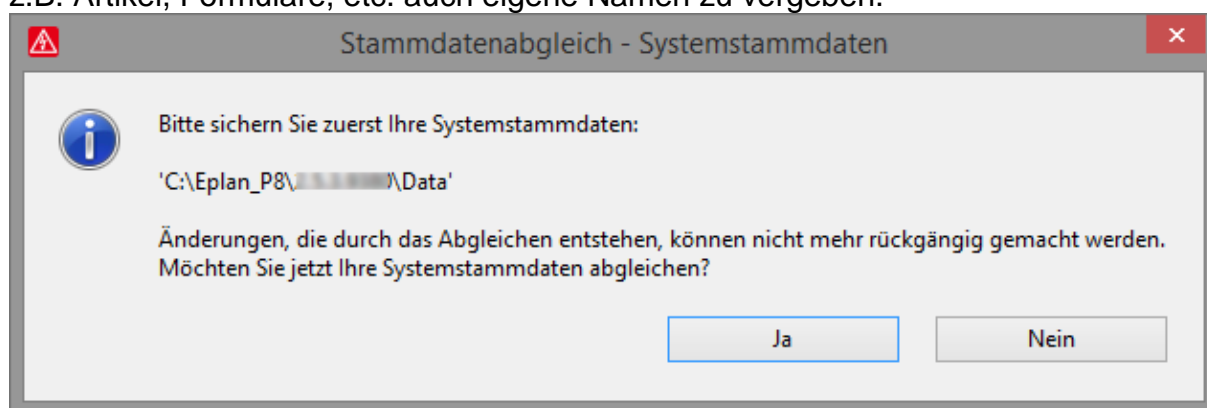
z.B. Artikel, Formulare, etc. auch eigene Namen zu vergeben.

Stammdatenabgleich - Systemstammdaten

Bitte sichern Sie zuerst Ihre Systemstammdaten:

'C:\Eplan_P8\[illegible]\Data'

Änderungen, die durch das Abgleichen entstehen, können nicht mehr rückgängig gemacht werden. Möchten Sie jetzt Ihre Systemstammdaten abgleichen?

Ja

Nein